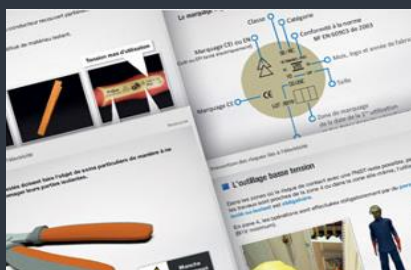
conducteur recouvert partiellement

du matériau isolant

Tension maxi d'utilisation

Le marquage

Classe

Catégorie

Conformité à la norme NF EN 60903 de 2003

Marquage CEI ou EN

Marque, logo et année de fabrication

Taille

Marquage CE

Zone de marquage de la date de la 1ère utilisation

L'outillage basse tension

Manche